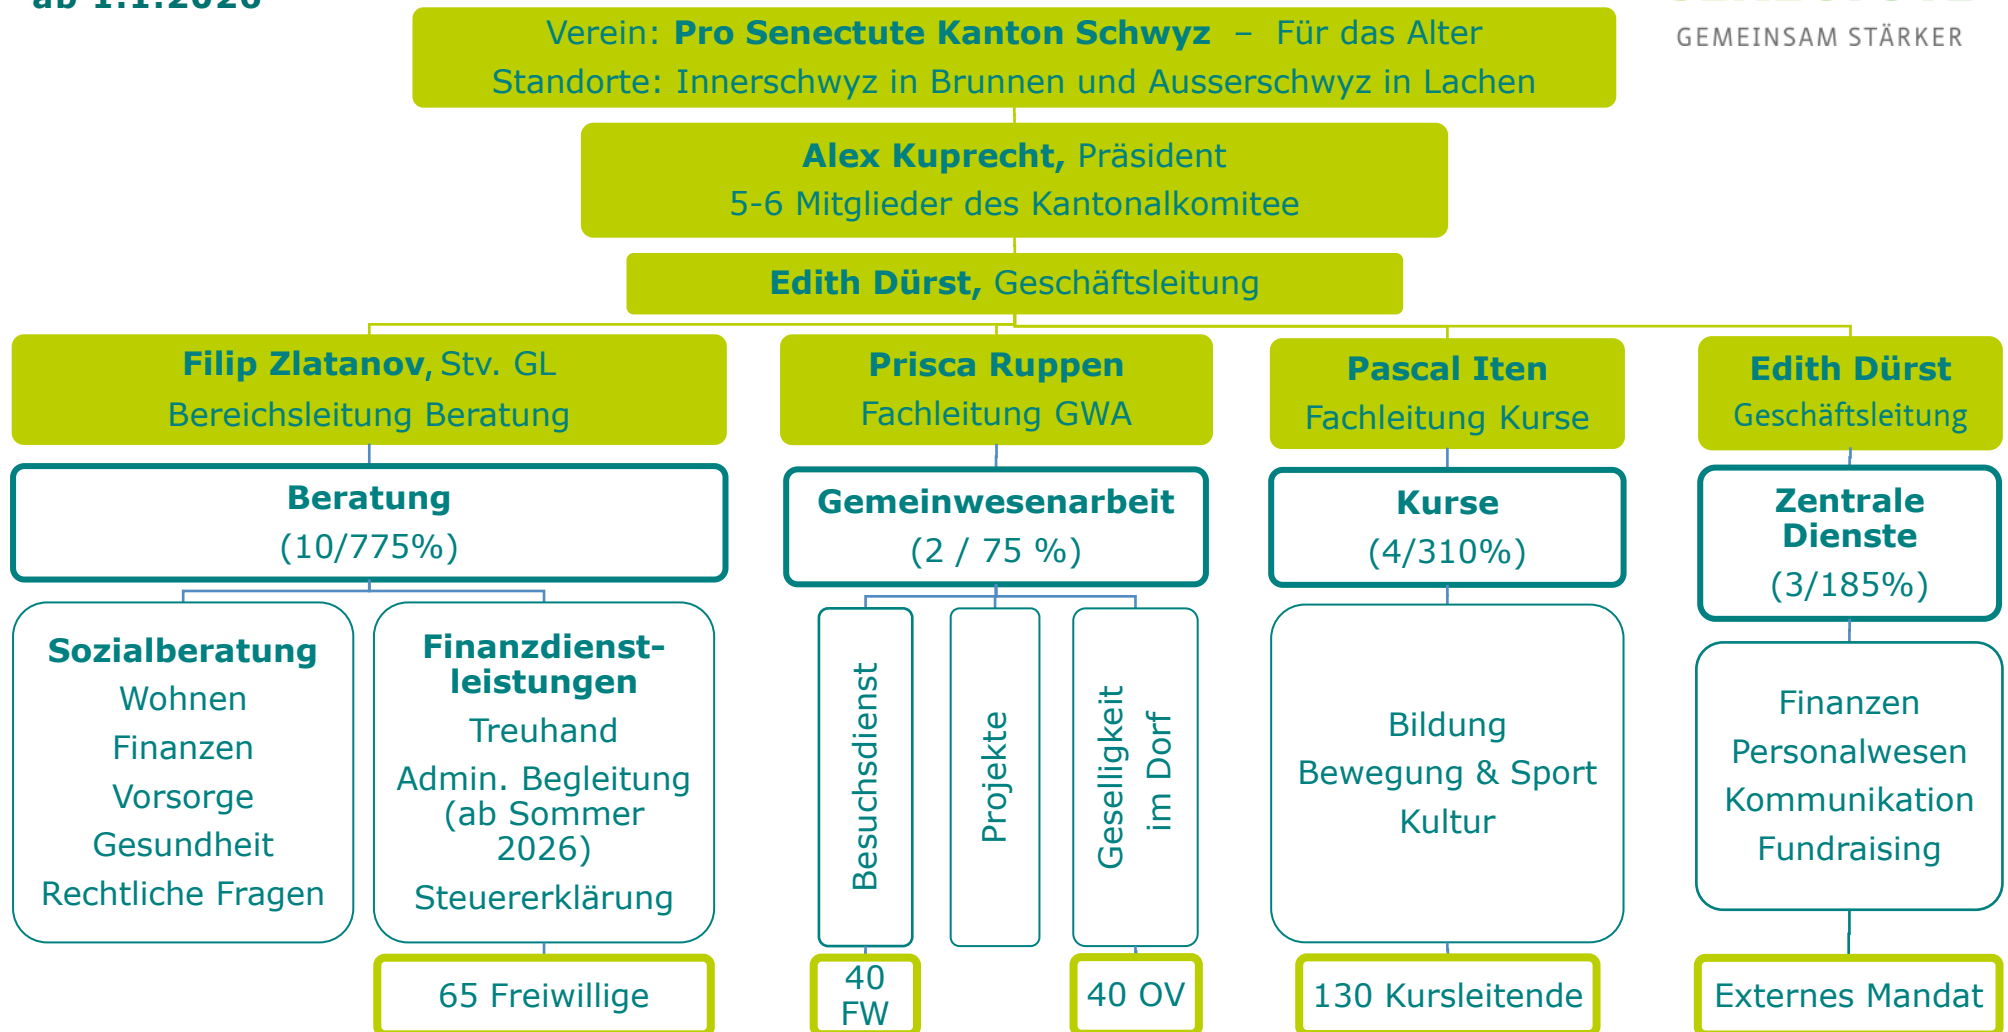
ab 1.1.2026 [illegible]

GEMEINSAM STÄRKER

Verein: **Pro Senectute Kanton Schwyz** – Für das Alter
Standorte: Innerschwyz in Brunnen und Ausserschwyz in Lachen

**Alex Kuprecht,** Präsident
5-6 Mitglieder des Kantonalkomitee

**Edith Dürst,** Geschäftsleitung

**Filip Zlatanov,** Stv. GL
Bereichsleitung Beratung

**Beratung**
(10/775%)

**Sozialberatung**
Wohnen
Finanzen
Vorsorge
Gesundheit
Rechtliche Fragen

**Finanzdienstleistungen**
Treuhand
Admin. Begleitung (ab Sommer 2026)
Steuererklärung

65 Freiwillige

**Prisca Ruppen**
Fachleitung GWA

**Gemeinwesenarbeit**
(2 / 75 %)

Besuchsdienst

Projekte

Geselligkeit im Dorf

40 FW

40 OV

**Pascal Iten**
Fachleitung Kurse

**Kurse**
(4/310%)

Bildung
Bewegung & Sport
Kultur

130 Kursleitende

**Edith Dürst**
Geschäftsleitung

**Zentrale Dienste**
(3/185%)

Finanzen
Personalwesen
Kommunikation
Fundraising

Externes Mandat